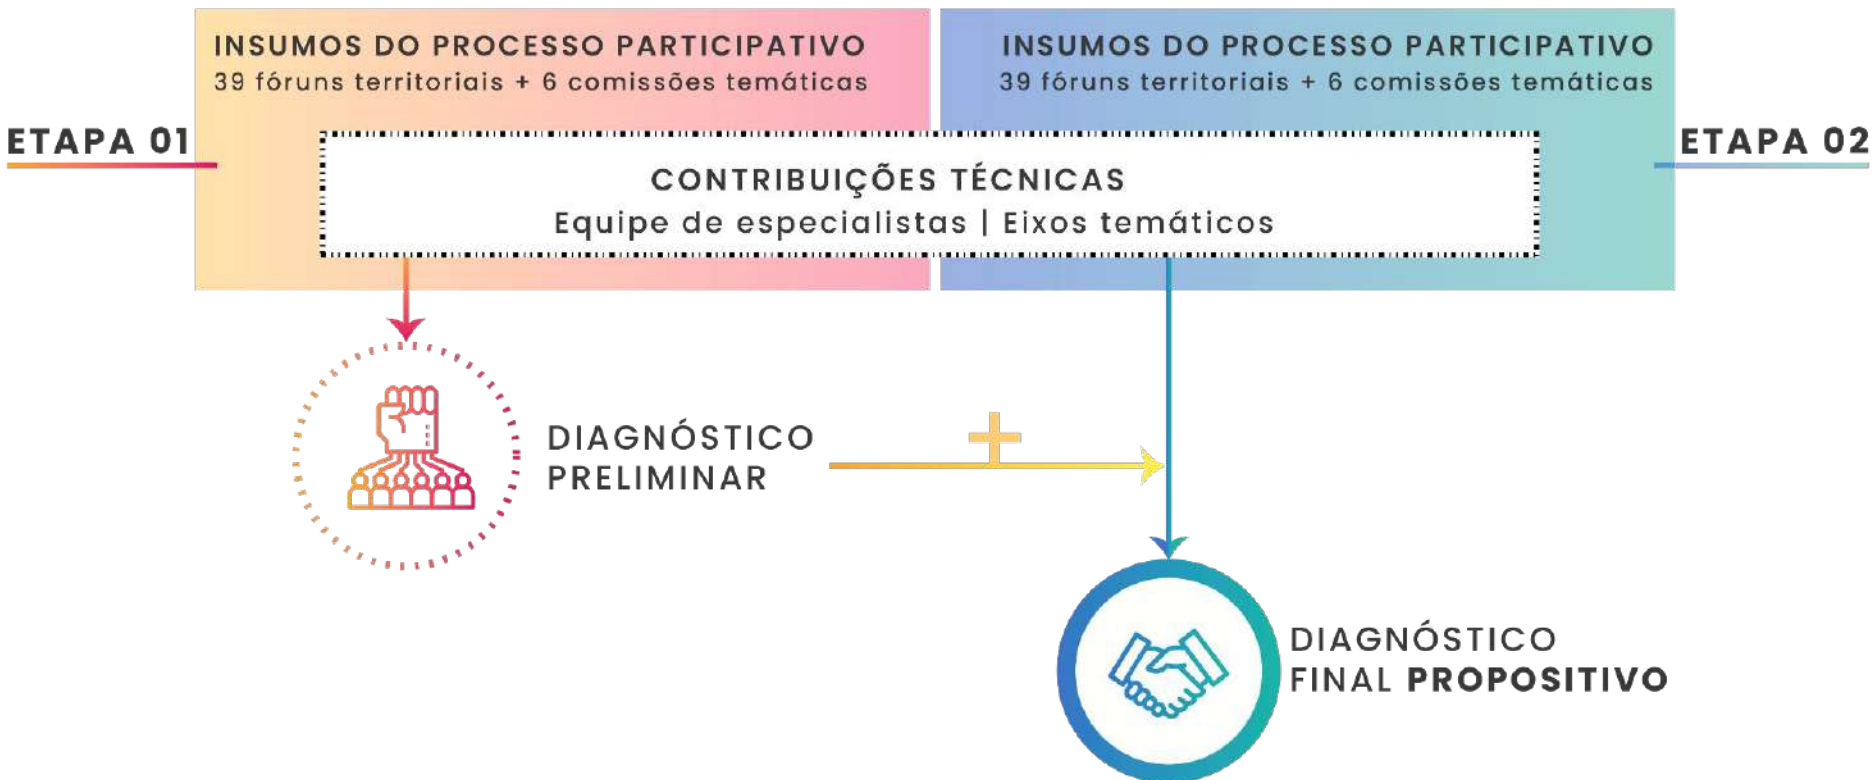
ETAPA 01

INSUMOS DO PROCESSO PARTICIPATIVO
39 fóruns territoriais + 6 comissões temáticas

INSUMOS DO PROCESSO PARTICIPATIVO
39 fóruns territoriais + 6 comissões temáticas

ETAPA 02

CONTRIBUIÇÕES TÉCNICAS
Equipe de especialistas | Eixos temáticos

DIAGNÓSTICO
PRELIMINAR

+

DIAGNÓSTICO
FINAL PROPOSITIVO